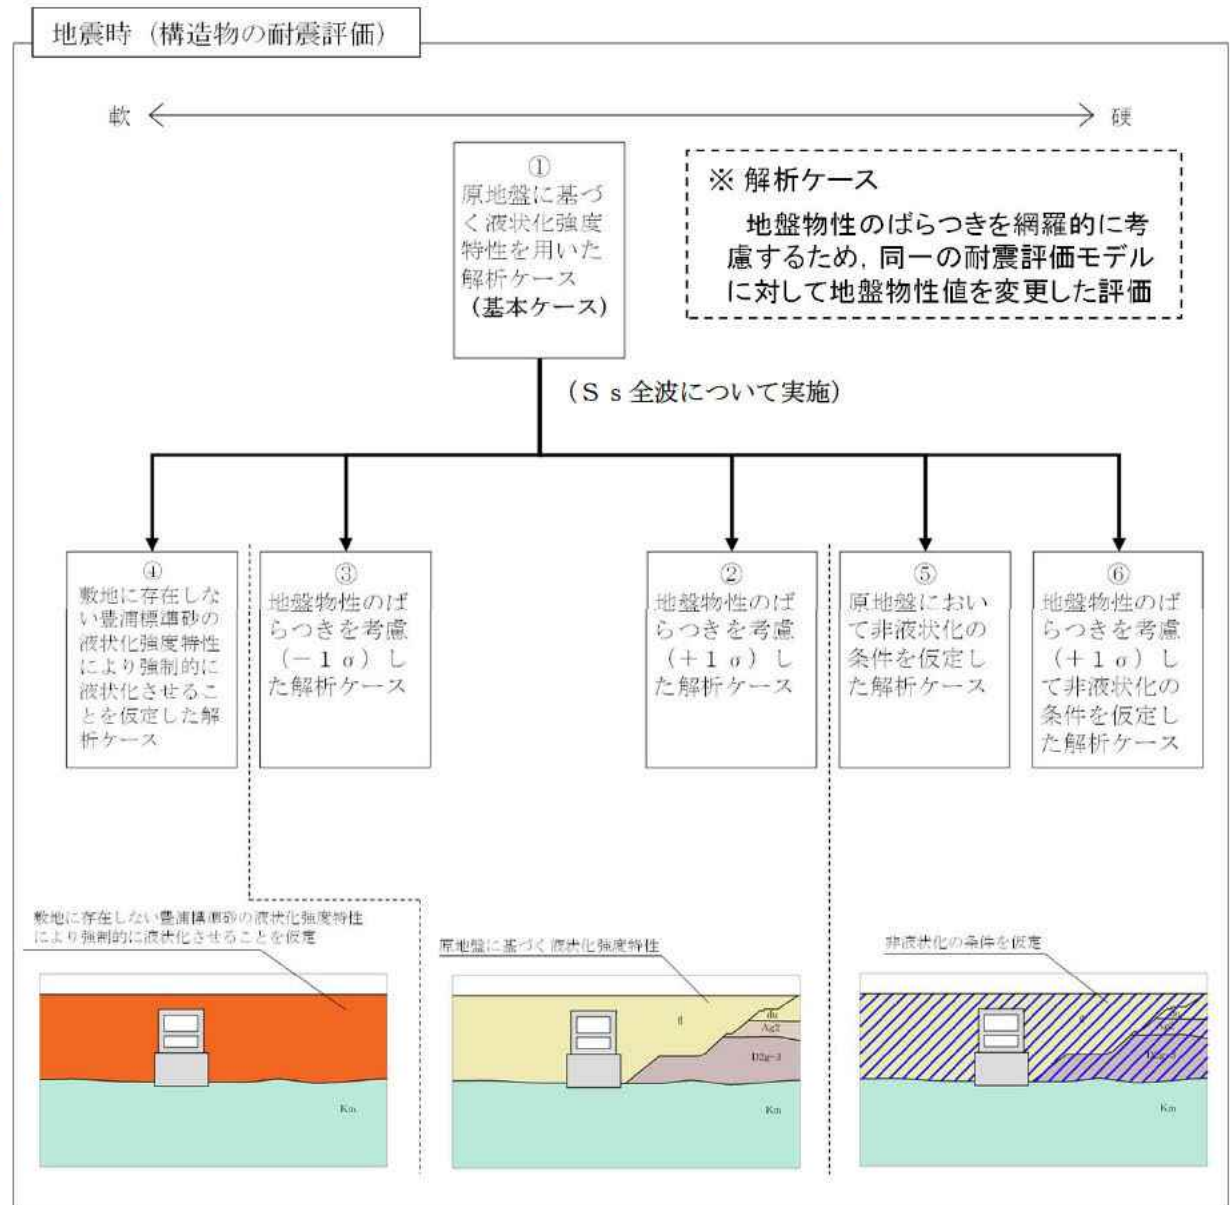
地震時（構造物の耐震評価）

軟　硬

①
原地盤に基づく液状化強度特性を用いた解析ケース
（基本ケース）

※ 解析ケース
地盤物性のばらつきを網羅的に考慮するため，同一の耐震評価モデルに対して地盤物性値を変更した評価

（Ｓｓ全波について実施）

④
敷地に存在しない豊浦標準砂の液状化強度特性により強制的に液状化させることを仮定した解析ケース

③
地盤物性のばらつきを考慮（－１σ）した解析ケース

②
地盤物性のばらつきを考慮（＋１σ）した解析ケース

⑤
原地盤において非液状化の条件を仮定した解析ケース

⑥
地盤物性のばらつきを考慮（＋１σ）して非液状化の条件を仮定した解析ケース

敷地に存在しない豊浦標準砂の液状化強度特性により強制的に液状化させることを仮定

Km

原地盤に基づく液状化強度特性

fl

du

Ag2

D2g-3

Km

非液状化の条件を仮定

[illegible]

Km